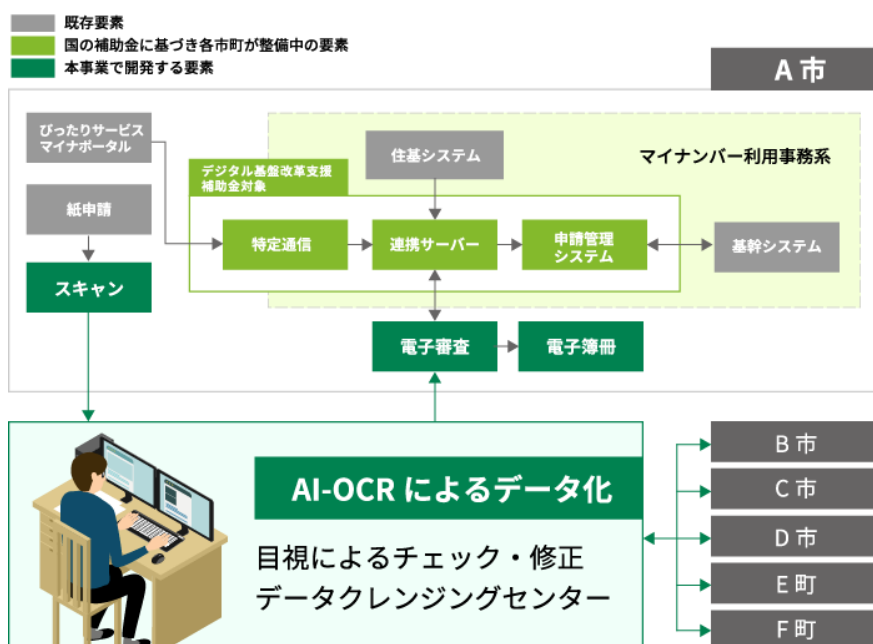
既存要素
国の補助金に基づき各市町が整備中の要素
本事業で開発する要素

A 市

ぴったりサービス
マイナポータル

住基システム

マイナンバー利用事務系

デジタル基盤改革支援
補助金対象

紙申請

特定通信

連携サーバー

申請管理
システム

基幹システム

スキャン

電子審査

電子簿冊

AI-OCR によるデータ化

目視によるチェック・修正
データクレンジングセンター

B 市
C 市
D 市
E 町
F 町